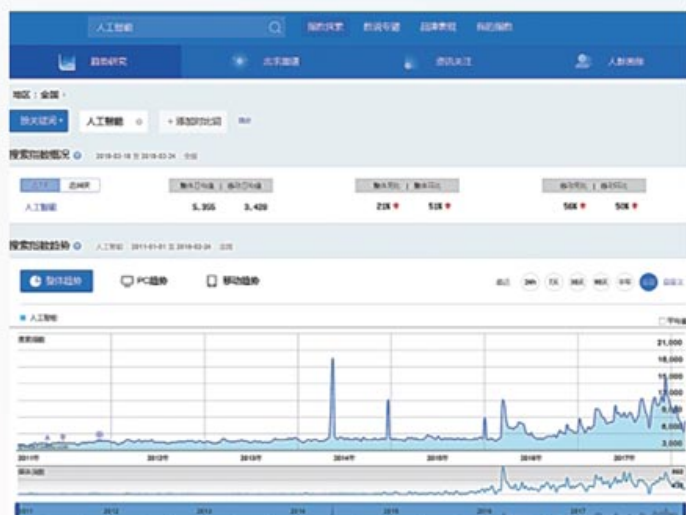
人工智能

指数探索 数说专题 品牌表现 我的指数

趋势研究 需求图谱 资讯关注 人群画像

地区：全国

人工智能

+ 添加对比词

搜索指数概况

2018-03-18 至 2018-03-24

整体日均值 移动日均值

人工智能 5,355 3,420

21% 51% 56% 50%

搜索指数趋势

整体趋势 PC趋势 移动趋势

24h 7天 30天 90天 半年

人工智能

21,000
18,000
15,000
12,000
9,000
6,000
3,000

2011年 2012年 2013年 2014年 2015年 2016年 2017年